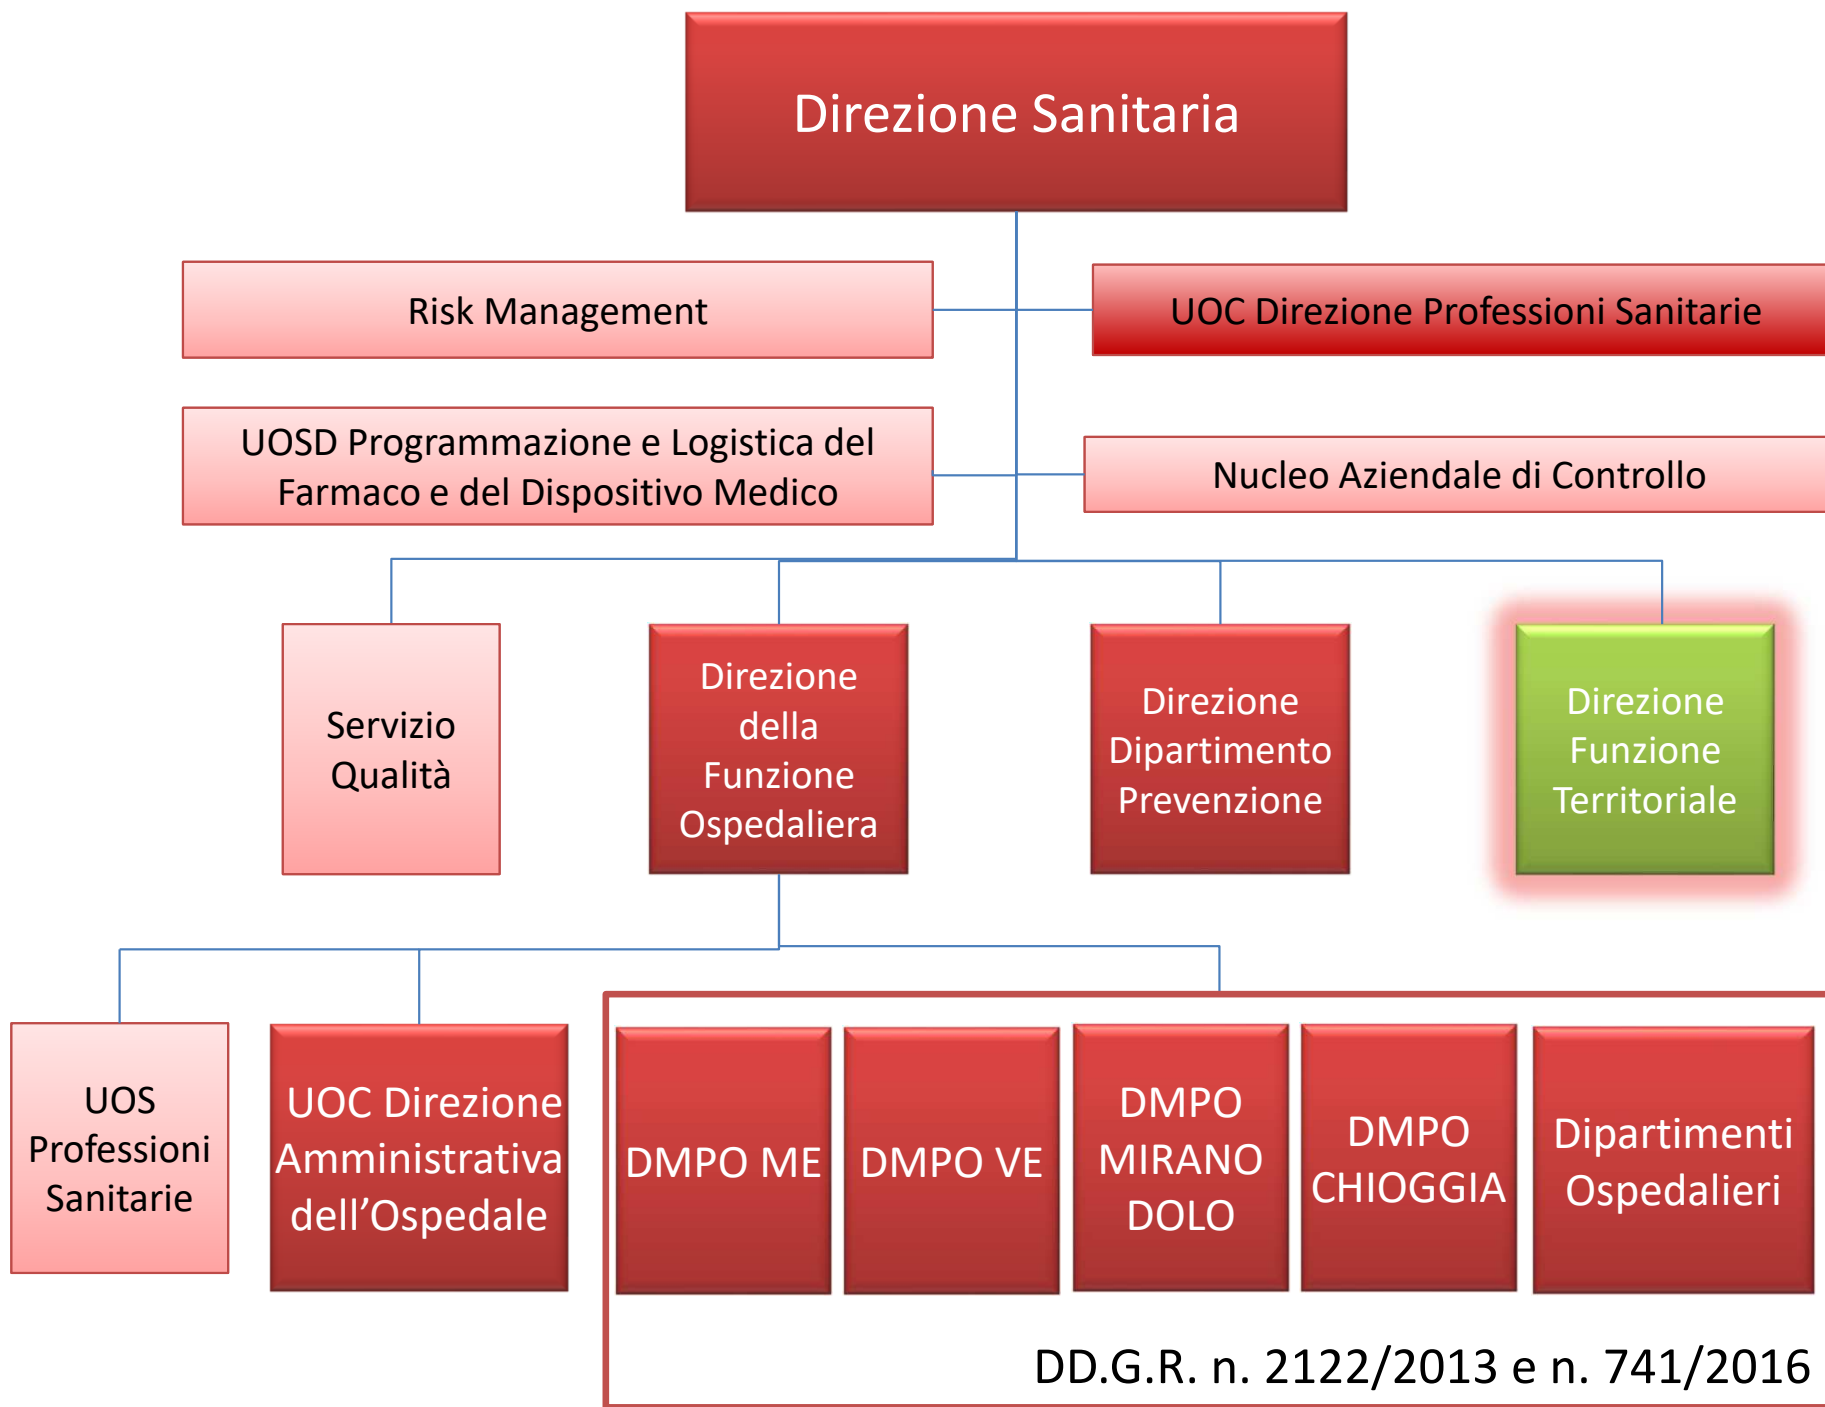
Direzione Sanitaria

Risk Management

UOC Direzione Professioni Sanitarie

UOSD Programmazione e Logistica del Farmaco e del Dispositivo Medico

Nucleo Aziendale di Controllo

Servizio Qualità

Direzione della Funzione Ospedaliera

Direzione Dipartimento Prevenzione

Direzione Funzione Territoriale

UOS Professioni Sanitarie

UOC Direzione Amministrativa dell’Ospedale

DMPO ME

DMPO VE

DMPO MIRANO DOLO

DMPO CHIOGGIA

Dipartimenti Ospedalieri

DD.G.R. n. 2122/2013 e n. 741/2016